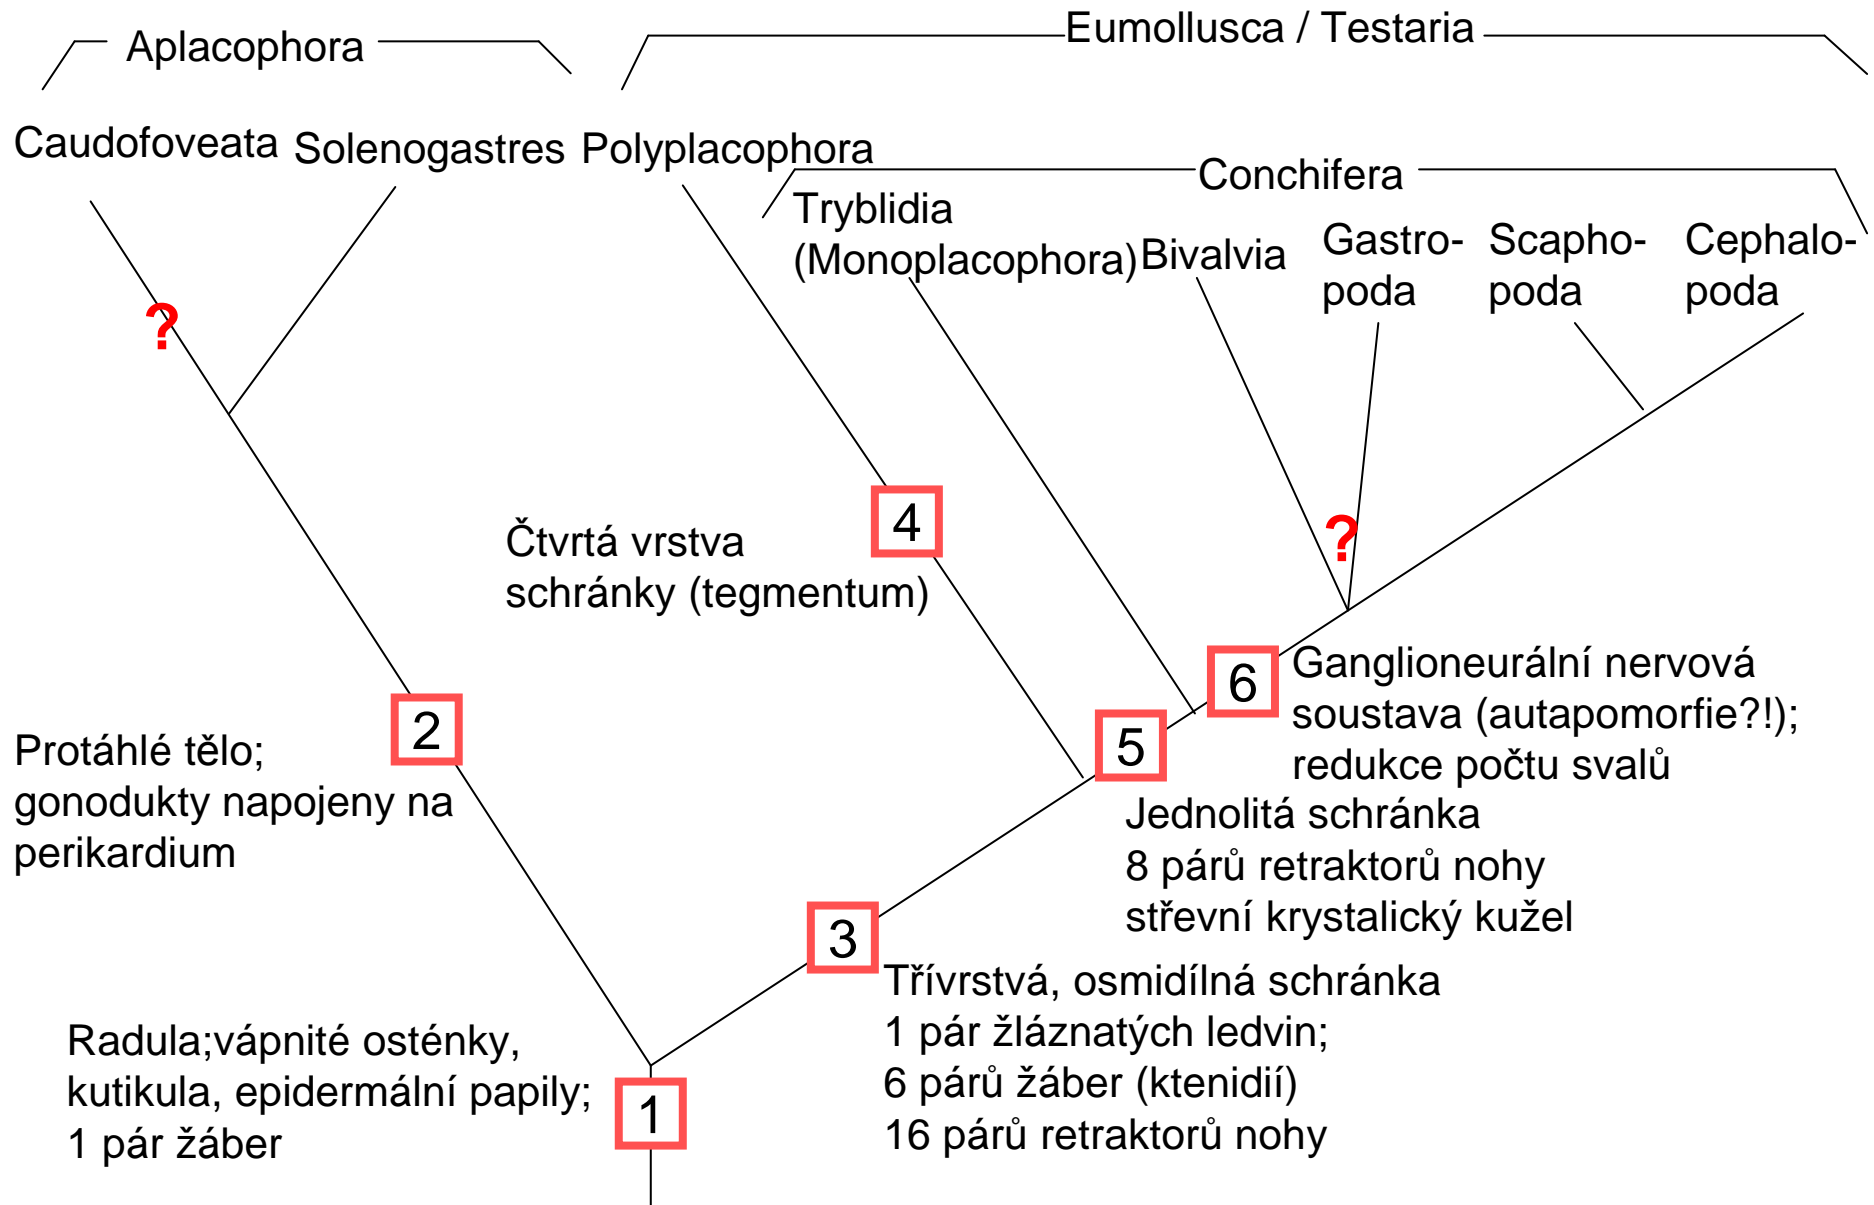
Aplacophora

Eumollusca / Testaria

Caudofoveata Solenogastres Polyplacophora

Conchifera

Tryblidia (Monoplacophora) Bivalvia Gastropoda Scaphopoda Cephalopoda

?

?

4

Čtvrtá vrstva schránky (tegmentum)

2

Protáhlé tělo; gonodukty napojeny na perikardium

6

Ganglioneurální nervová soustava (autapomorfie?!); redukce počtu svalů

5

Jednolitá schránka
8 párů retraktorů nohy
střevní krystalický kužel

3

Třívrstvá, osmidílná schránka
1 pár žláznatých ledvin;
6 párů žáber (ktenidií)
16 párů retraktorů nohy

Radula;vápnité ostěnky, kutikula, epidermální papily; 1 pár žáber

1